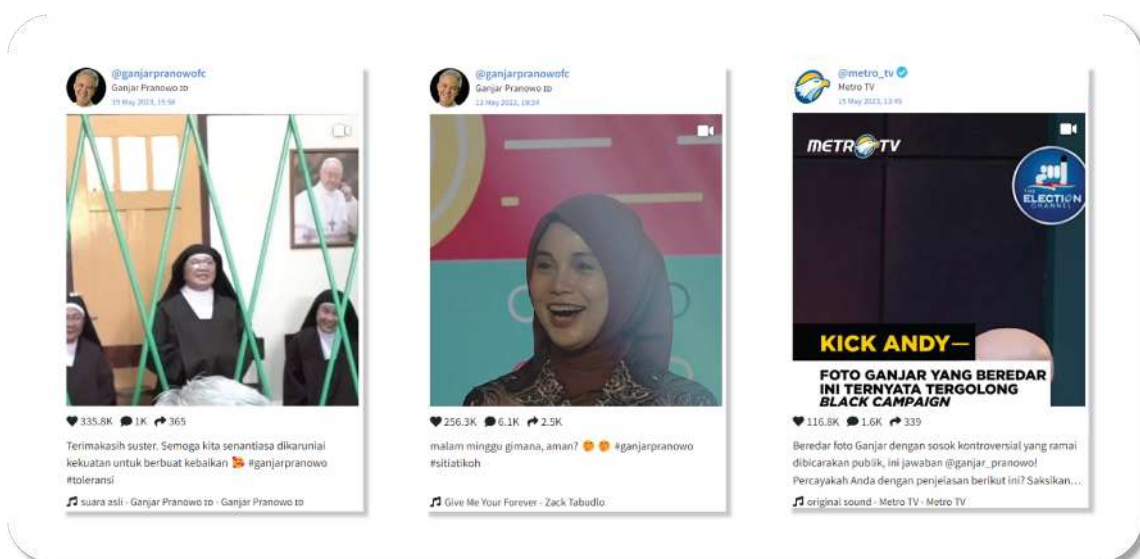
@ganjarpranowofc
Ganjar Pranowo ID
19 May 2023, 15:56

335.8K 1K 365

Terimakasih suster. Semoga kita senantiasa dikaruniai kekuatan untuk berbuat kebaikan 🙏 #ganjarpranowo #toleransi

suara asli - Ganjar Pranowo ID - Ganjar Pranowo ID

@ganjarpranowofc
Ganjar Pranowo ID
13 May 2023, 19:24

256.3K 6.1K 2.5K

malam minggu gimana, aman? 😊 😊 #ganjarpranowo #sitiatikoh

Give Me Your Forever - Zack Tabudlo

@metro_tv
Metro TV
15 May 2023, 13:45

METRO TV

THE ELECTION CHANNEL

KICK ANDY

FOTO GANJAR YANG BEREDAR INI TERNYATA TERGOLONG BLACK CAMPAIGN

116.8K 1.6K 339

Beredar foto Ganjar dengan sosok kontroversial yang ramai dibicarakan publik, ini jawaban @ganjar_pranowo! Percayakah Anda dengan penjelasan berikut ini? Saksikan...

original sound - Metro TV - Metro TV